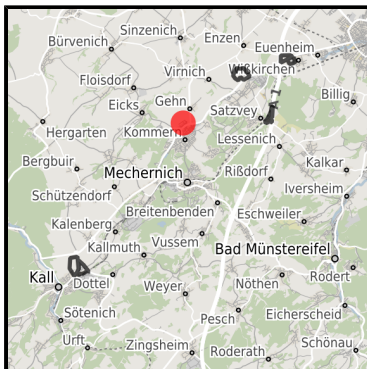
Bürvenich
Sinzenich
Enzen
Euenheim
Wißkirchen
Floisdorf
Virnich
Billig
Eicks
Gehn
Satzvey
Hergarten
Kommern
Lessenich
Bergbuir
Mechernich
Rißdorf
Kalkar
Schützendorf
Iversheim
Breitenbenden
Eschweiler
Kalenberg
Kallmuth
Vussem
Bad Münstereifel
Kall
Dottel
Weyer
Rodert
Nöthen
Sötenich
Eicherscheid
Pesch
Urft
Zingsheim
Roderath
Schönau